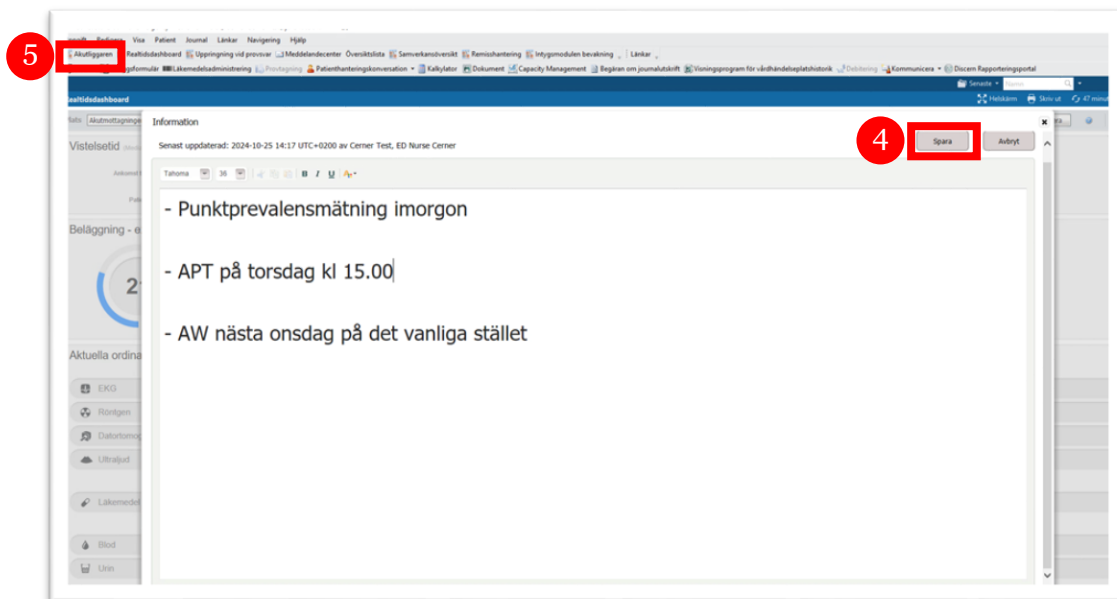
5

Redigera Visa Patient Journal Länkar Navigering Hjälp

Akutliggaren Realtidsdashboard Uppringning vid provsvar Meddelandecenter Översiktslista Samverkansöversikt Remisshantering Intygsmodulen bevakning Länkar

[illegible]sformulär Läkemedelsadministrering Provtagning Patienthanteringskonversation Kalkylator Dokument Capacity Management Begäran om journalutskrift Visningsprogram för vårdhändelseplatshistorik Debitering Kommunicera Discern Rapporteringsportal

Senaste

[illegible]altidsdashboard

Helskärm Skriv ut 47 minu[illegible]

Vistelsetid

Beläggning - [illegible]

Aktuella ordina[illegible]

EKG

Röntgen

Datortomo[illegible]

Ultraljud

Läkemedel

Blod

Urin

Information

Senast uppdaterad: 2024-10-25 14:17 UTC+0200 av Cerner Test, ED Nurse Cerner

4

Spara

Avbryt

Tahoma 36 B I U

- Punktprevalensmätning imorgon

- APT på torsdag kl 15.00

- AW nästa onsdag på det vanliga stället